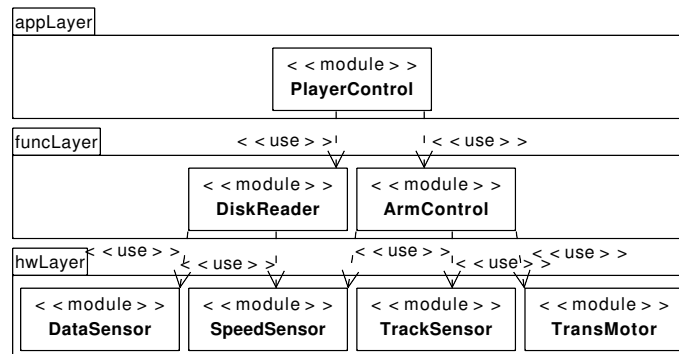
appLayer

< < module > >
PlayerControl

funcLayer

< < use > >

< < use > >

< < module > >
DiskReader

< < module > >
ArmControl

hwLayer

< < use > >

< < use > >

< < use > >

< < use > >

< < use > >

< < module > >
DataSensor

< < module > >
SpeedSensor

< < module > >
TrackSensor

< < module > >
TransMotor